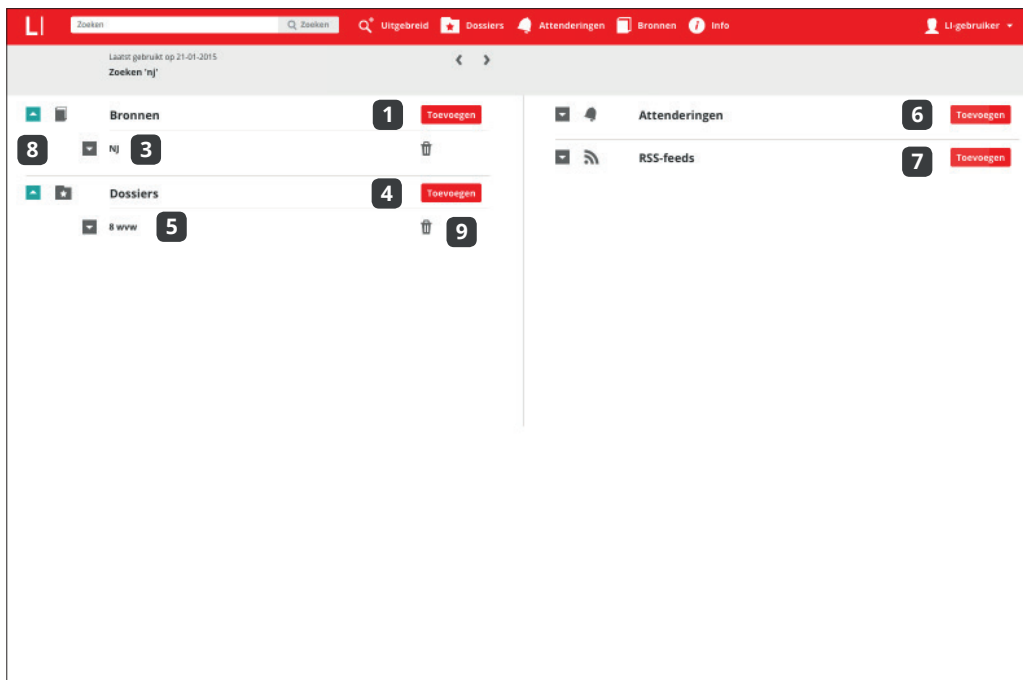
LI Zoeken Zoeken Uitgebreid Dossiers Attenderingen Bronnen Info LI-gebruiker

Laatst gebruikt op 21-01-2015
Zoeken 'nj'

Bronnen 1 Toevoegen
8 NJ 3
Dossiers 4 Toevoegen
8 www 5 9

Attenderingen 6 Toevoegen
RSS-feeds 7 Toevoegen